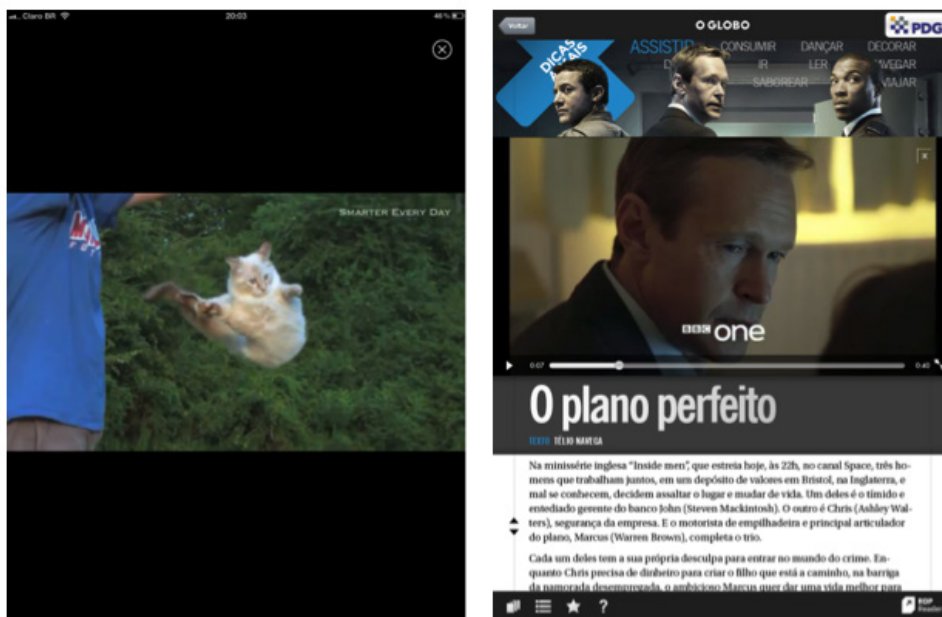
Claro BR 20:03 46%

SMARTER EVERY DAY

Voltar O GLOBO PDG

DICAS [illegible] ASSISTIR CONSUMIR DANÇAR DECORAR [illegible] IR LER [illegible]VEGAR SABOREAR VIAJAR

BBC one

0:07 0:40

O plano perfeito

TEXTO TÉLIO NAVEGA

Na minissérie inglesa "Inside men", que estreia hoje, às 22h, no canal Space, três homens que trabalham juntos, em um depósito de valores em Bristol, na Inglaterra, e mal se conhecem, decidem assaltar o lugar e mudar de vida. Um deles é o tímido e entediado gerente do banco John (Steven Mackintosh). O outro é Chris (Ashley Walters), segurança da empresa. E o motorista de empilhadeira e principal articulador do plano, Marcus (Warren Brown), completa o trio.

Cada um deles tem a sua própria desculpa para entrar no mundo do crime. Enquanto Chris precisa de dinheiro para criar o filho que está a caminho, na barriga da namorada desempregada, o ambicioso Marcus quer dar uma vida melhor para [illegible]

PDF Reader